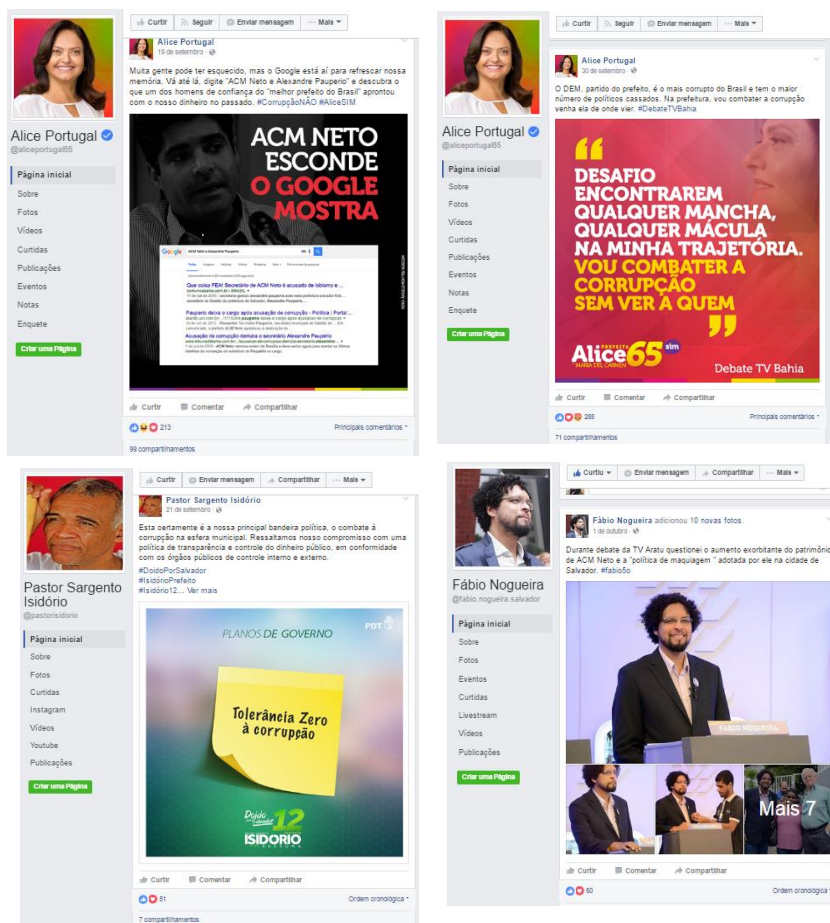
Curtir | Seguir | Enviar mensagem | Mais

Alice Portugal
@aliceportugal65

Página inicial
Sobre
Fotos
Vídeos
Curtidas
Publicações
Eventos
Notas
Enquete
Criar uma Página

Alice Portugal
19 de setembro

Muita gente pode ter esquecido, mas o Google está aí para refrescar nossa memória. Vá até lá, digite "ACM Neto e Alexandre Paupério" e descubra o que um dos homens de confiança do "melhor prefeito do Brasil" aprontou com o nosso dinheiro no passado. #CorrupçãoNÃO #AliceSIM

ACM NETO ESCONDE O GOOGLE MOSTRA

Google ACM Neto e Alexandre Paupério
Que coisa FEIA! Secretário de ACM Neto é acusado de Isidoro e ...
Paupério deixa o cargo após acusação de corrupção - Política | Portal ...
Acusação de corrupção derruba o secretário Alexandre Paupério
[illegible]

Curtir | Comentar | Compartilhar
213 | Principais comentários
99 compartilhamentos

Curtir | Seguir | Enviar mensagem | Mais

Alice Portugal
@aliceportugal65

Página inicial
Sobre
Fotos
Vídeos
Curtidas
Publicações
Eventos
Notas
Enquete
Criar uma Página

Alice Portugal
30 de setembro

O DEM, partido do prefeito, é o mais corrupto do Brasil e tem o maior número de políticos cassados. Na prefeitura, vou combater a corrupção venha ela de onde vier. #DebateTVBahia

DESAFIO ENCONTRAREM QUALQUER MANCHA, QUALQUER MÁCULA NA MINHA TRAJETÓRIA. VOU COMBATER A CORRUPÇÃO SEM VER A QUEM

PREFEITA Alice 65 sim
MARIA DEL CARMEN
Debate TV Bahia

Curtir | Comentar | Compartilhar
288 | Principais comentários
71 compartilhamentos

Curtir | Enviar mensagem | Compartilhar | Mais

Pastor Sargento Isidório
@pastorisidorio

Página inicial
Sobre
Fotos
Curtidas
Instagram
Vídeos
Youtube
Publicações
Criar uma Página

Pastor Sargento Isidório
21 de setembro

Esta certamente é a nossa principal bandeira política, o combate à corrupção na esfera municipal. Ressaltamos nosso compromisso com uma política de transparência e controle do dinheiro público, em conformidade com os órgãos públicos de controle interno e externo.
#DoidoPorSalvador
#IsidórioPrefeito
#Isidório12.... Ver mais

PLANOS DE GOVERNO
PDT
Tolerância Zero à corrupção
Doido por Salvador 12 ISIDÓRIO

Curtir | Comentar | Compartilhar
51 | Ordem cronológica
7 compartilhamentos

Curtiu | Enviar mensagem | Compartilhar | Mais

Fábio Nogueira
@fabio.nogueira.salvador

Página inicial
Sobre
Fotos
Eventos
Curtidas
Livestream
Vídeos
Publicações
Criar uma Página

Fábio Nogueira adicionou 10 novas fotos.
1 de outubro

Durante debate da TV Aratu questionei o aumento exorbitante do patrimônio de ACM Neto e a "política de maquiagem " adotada por ele na cidade de Salvador. #fabio50

FÁBIO NOGUEIRA
Mais 7

Curtir | Comentar | Compartilhar
60 | Ordem cronológica